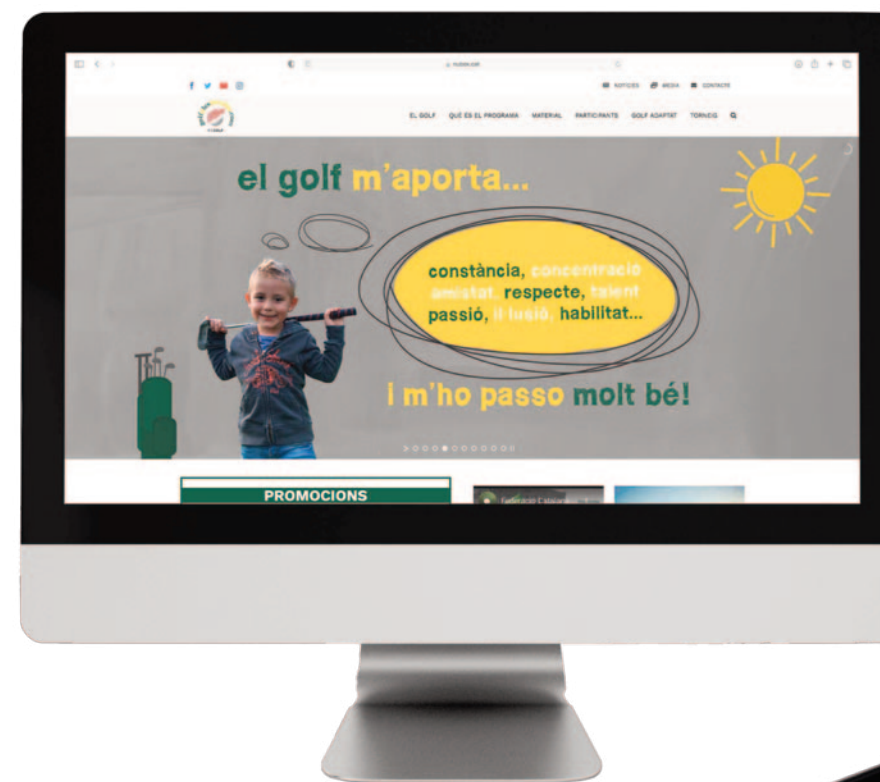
NOTÍCIES MEDIA CONTACTE

EL GOLF QUÈ ÉS EL PROGRAMA MATERIAL PARTICIPANTS GOLF ADAPTAT TORNEIG

el golf m'aporta...

constància, concentració amistat, respecte, talent passió, il·lusió, habilitat...

i m'ho passo molt bé!

PROMOCIONS